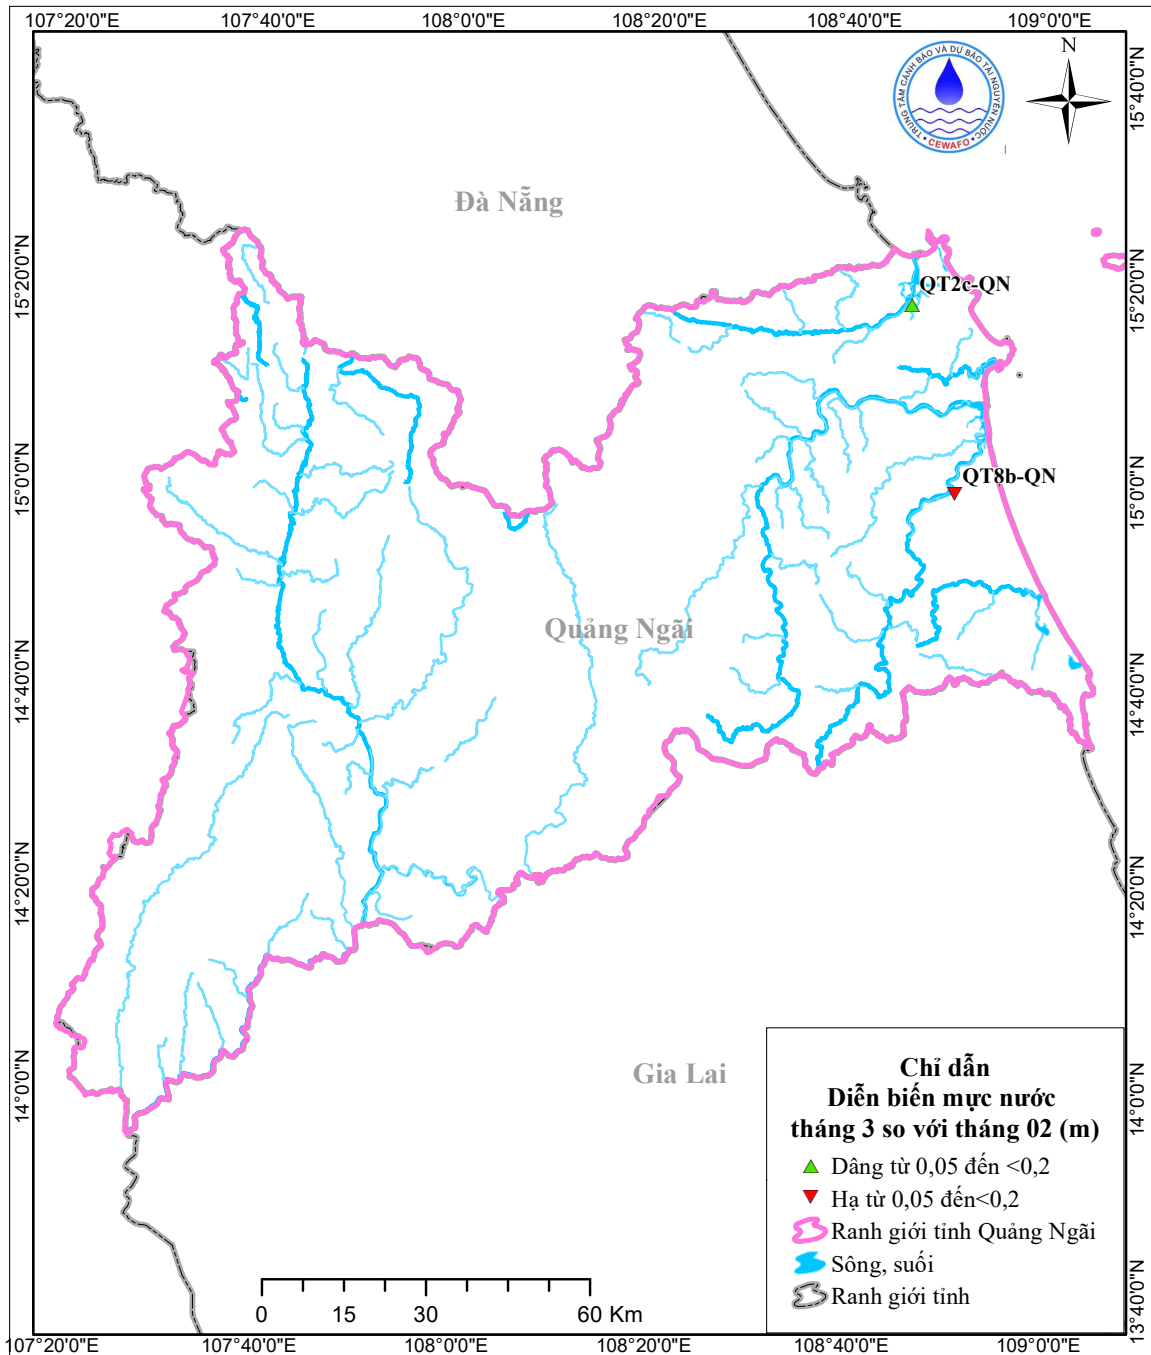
107°20'0"E 107°40'0"E 108°0'0"E 108°20'0"E 108°40'0"E 109°0'0"E

TRUNG TÂM CẢNH BÁO VÀ DỰ BÁO TÀI NGUYÊN NƯỚC
CEWAFO

N

15°40'0"N

15°20'0"N

15°0'0"N

14°40'0"N

14°20'0"N

14°0'0"N

13°40'0"N

Đà Nẵng

QT2c-QN

QT8b-QN

Quảng Ngãi

Gia Lai

Chỉ dẫn
Diễn biến mực nước
tháng 3 so với tháng 02 (m)
Dâng từ 0,05 đến <0,2
Hạ từ 0,05 đến<0,2
Ranh giới tỉnh Quảng Ngãi
Sông, suối
Ranh giới tỉnh

0 15 30 60 Km

107°20'0"E 107°40'0"E 108°0'0"E 108°20'0"E 108°40'0"E 109°0'0"E